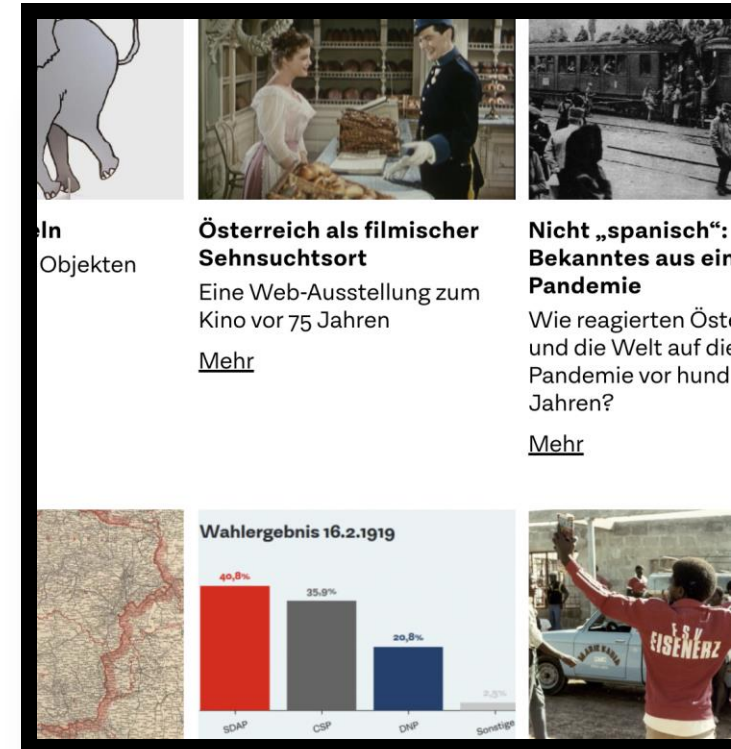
eln
Objekten

Österreich als filmischer Sehnsuchtsort

Eine Web-Ausstellung zum Kino vor 75 Jahren

Mehr

Nicht „spanisch“: Bekanntes aus ein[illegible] Pandemie

Wie reagierten Öste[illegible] und die Welt auf die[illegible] Pandemie vor hund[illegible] Jahren?

Mehr

Wahlergebnis 16.2.1919

40,8%
35,9%
20,8%
2,5%

SDAP
CSP
DNP
Sonstige

ESV
EISENERZ